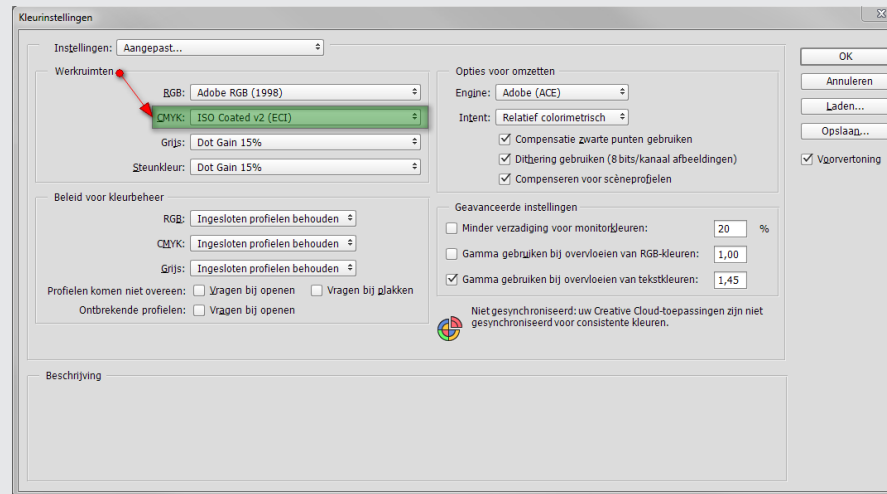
Kleurinstellingen

Instellingen: Aangepast...

Werkruimten

RGB: Adobe RGB (1998)

CMYK: ISO Coated v2 (ECI)

Grijs: Dot Gain 15%

Steunkleur: Dot Gain 15%

Beleid voor kleurbeheer

RGB: Ingesloten profielen behouden

CMYK: Ingesloten profielen behouden

Grijs: Ingesloten profielen behouden

Profielen komen niet overeen: Vragen bij openen Vragen bij plakken

Ontbrekende profielen: Vragen bij openen

Opties voor omzetten

Engine: Adobe (ACE)

Intent: Relatief colorimetrisch

Compensatie zwarte punten gebruiken

Dithering gebruiken (8 bits/kanaal afbeeldingen)

Compenseren voor scèneprofielen

Geavanceerde instellingen

Minder verzadiging voor monitorkleuren: 20 %

Gamma gebruiken bij overvloeien van RGB-kleuren: 1,00

Gamma gebruiken bij overvloeien van tekstkleuren: 1,45

Niet gesynchroniseerd: uw Creative Cloud-toepassingen zijn niet gesynchroniseerd voor consistente kleuren.

Beschrijving

OK

Annuleren

Laden...

Opslaan...

Voorvertoning